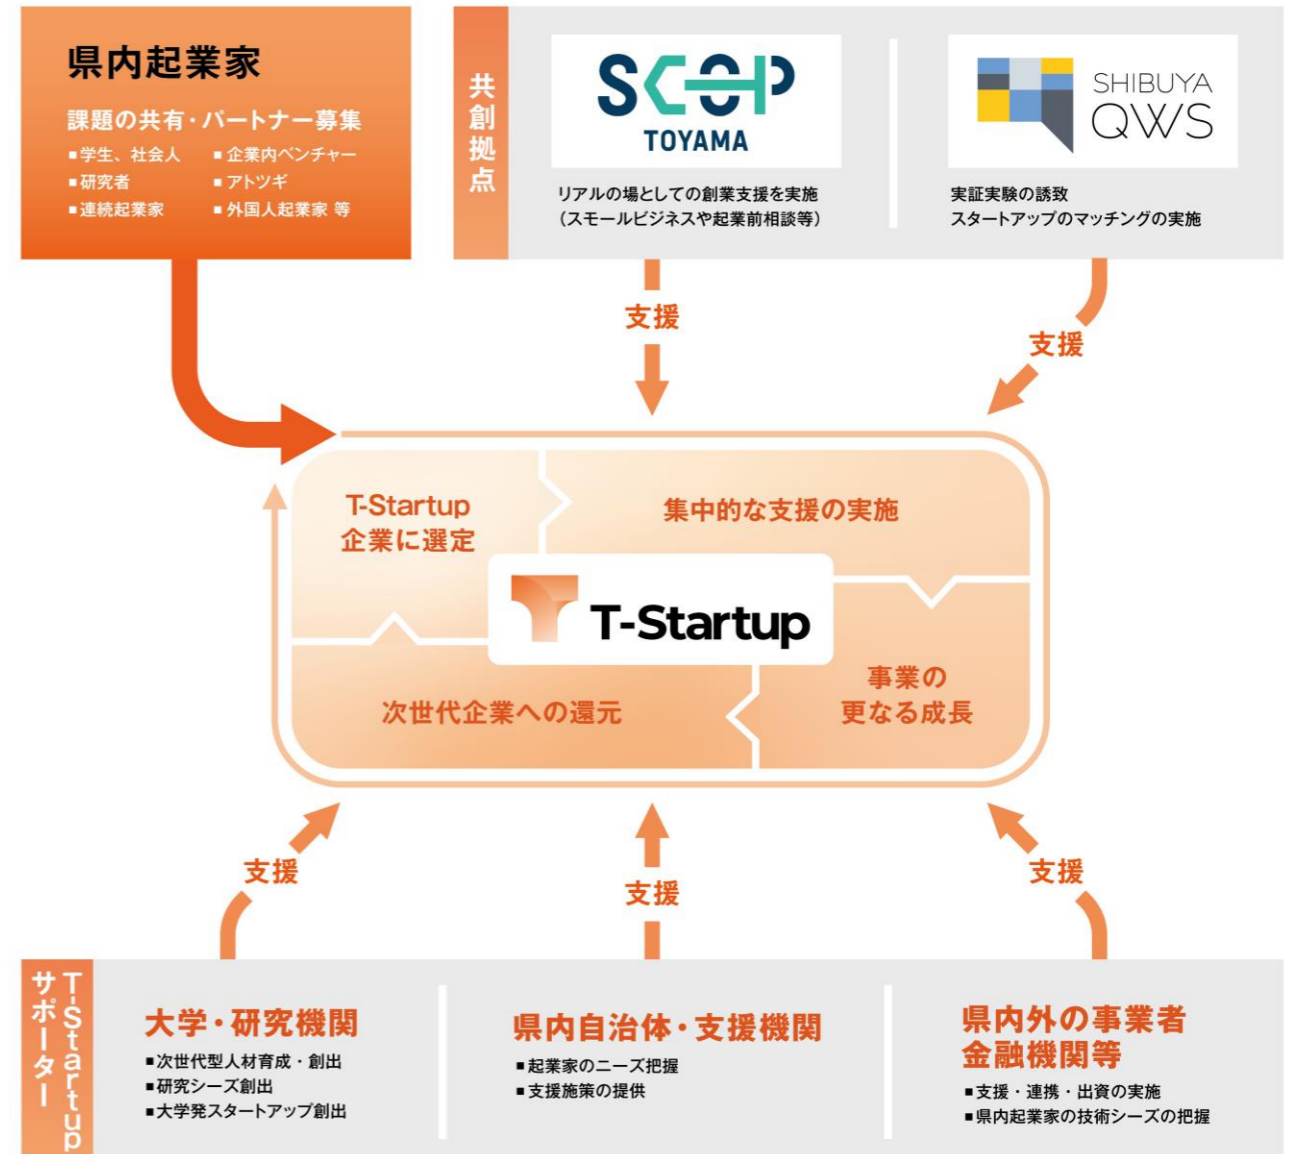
県内起業家

課題の共有・パートナー募集

■学生、社会人 ■企業内ベンチャー
■研究者 ■アトツギ
■連続起業家 ■外国人起業家 等

共創拠点

SCOP TOYAMA

リアルの場としての創業支援を実施
（スモールビジネスや起業前相談等）

SHIBUYA QWS

実証実験の誘致
スタートアップのマッチングの実施

支援

支援

T-Startup企業に選定

集中的な支援の実施

T-Startup

事業の更なる成長

次世代企業への還元

支援

支援

支援

T-Startupサポーター

大学・研究機関

■次世代型人材育成・創出
■研究シーズ創出
■大学発スタートアップ創出

県内自治体・支援機関

■起業家のニーズ把握
■支援施策の提供

県内外の事業者
金融機関等

■支援・連携・出資の実施
■県内起業家の技術シーズの把握